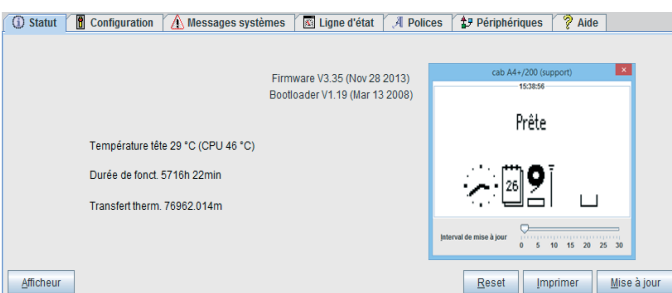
Statut | Configuration | Messages systèmes | Ligne d'état | Polices | Périphériques | Aide

Firmware V3.35 (Nov 28 2013)
Bootloader V1.19 (Mar 13 2008)

cab A4+/200 (support)
15:38:56
Prête
26

Interval de mise à jour
0 5 10 15 20 25 30

Température tête 29 °C (CPU 46 °C)

Durée de fonct. 5716h 22min

Transfert therm. 76962.014m

Afficheur

Reset | Imprimer | Mise à jour